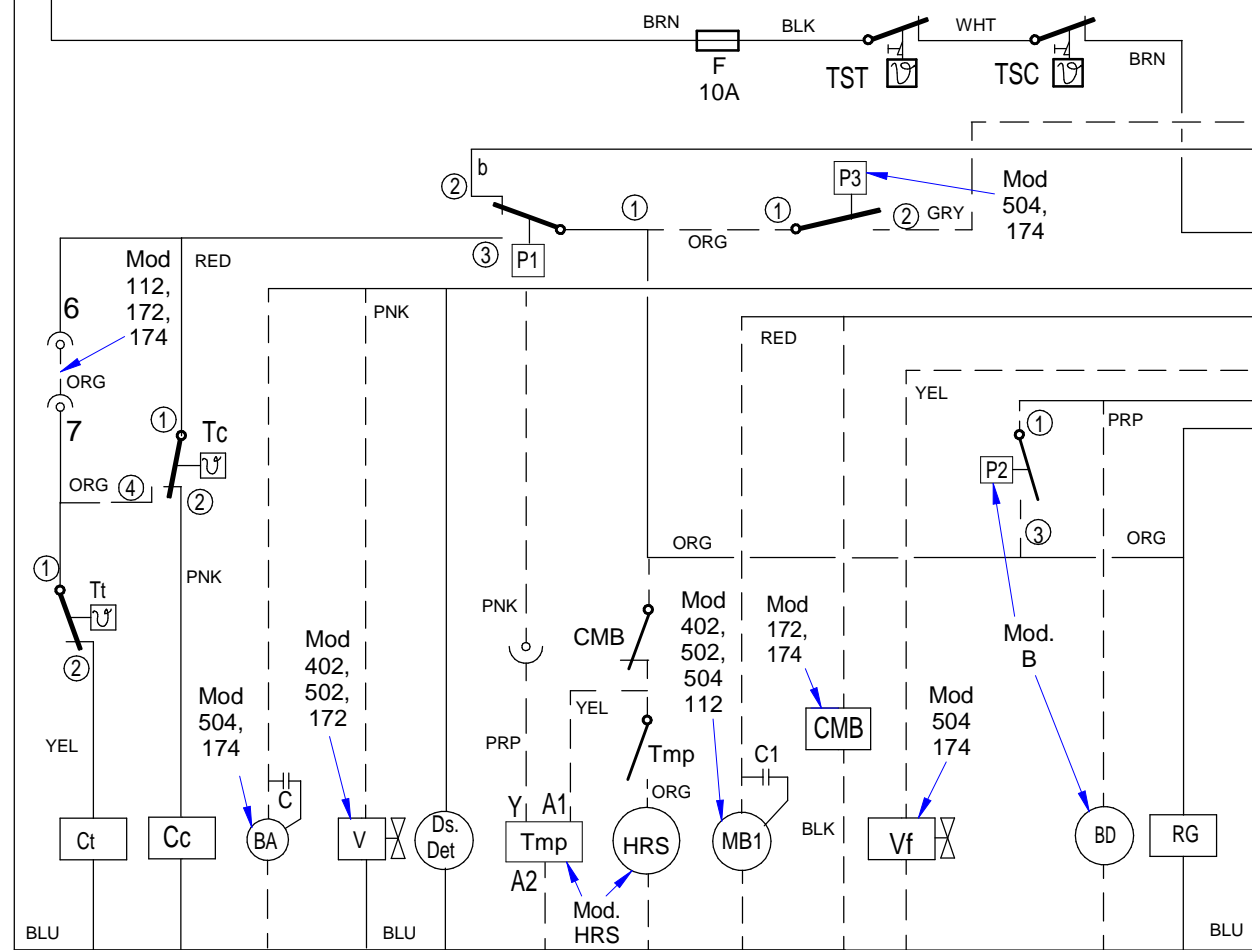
BRN
F
10A
BLK
TST
WHT
TSC
BRN

Mod
504,
174
P3
b
2
1
1
2 GRY
3
P1
ORG

Mod
112,
172,
174
RED
6
ORG
7
1
Tc
ORG 4
2
PNK
RED
YEL
1
PRP
P2
3
ORG
ORG

1
Tt
2
PNK

Mod
402,
502,
172
Mod
504,
174
C
YEL
Ct
Cc
BA
V
Ds.
Det
BLU

PNK
PRP
CMB
YEL
Tmp
ORG
Y A1
Tmp
A2
HRS
Mod.
HRS

Mod
402,
502,
504
112
C1
MB1
BLK
Mod
172,
174
CMB
Mod
504
174
Vf
Mod.
B
BD
RG
BLU
BLU